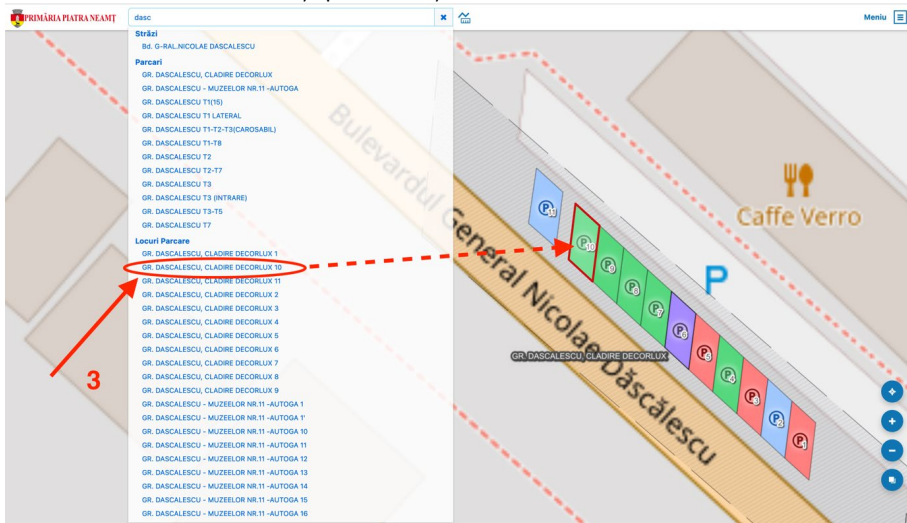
PRIMĂRIA PIATRA NEAMȚ
dasc
Meniu

Străzi
Bd. G-RAL.NICOLAE DASCALESCU
Parcari
GR. DASCALESCU, CLADIRE DECORLUX
GR. DASCALESCU - MUZEELOR NR.11 -AUTOGA
GR. DASCALESCU T1(15)
GR. DASCALESCU T1 LATERAL
GR. DASCALESCU T1-T2-T3(CAROSABIL)
GR. DASCALESCU T1-T8
GR. DASCALESCU T2
GR. DASCALESCU T2-T7
GR. DASCALESCU T3
GR. DASCALESCU T3 (INTRARE)
GR. DASCALESCU T3-T5
GR. DASCALESCU T7
Locuri Parcare
GR. DASCALESCU, CLADIRE DECORLUX 1
GR. DASCALESCU, CLADIRE DECORLUX 10
GR. DASCALESCU, CLADIRE DECORLUX 11
GR. DASCALESCU, CLADIRE DECORLUX 2
GR. DASCALESCU, CLADIRE DECORLUX 3
GR. DASCALESCU, CLADIRE DECORLUX 4
GR. DASCALESCU, CLADIRE DECORLUX 5
GR. DASCALESCU, CLADIRE DECORLUX 6
GR. DASCALESCU, CLADIRE DECORLUX 7
GR. DASCALESCU, CLADIRE DECORLUX 8
GR. DASCALESCU, CLADIRE DECORLUX 9
GR. DASCALESCU - MUZEELOR NR.11 -AUTOGA 1
GR. DASCALESCU - MUZEELOR NR.11 -AUTOGA 1'
GR. DASCALESCU - MUZEELOR NR.11 -AUTOGA 10
GR. DASCALESCU - MUZEELOR NR.11 -AUTOGA 11
GR. DASCALESCU - MUZEELOR NR.11 -AUTOGA 12
GR. DASCALESCU - MUZEELOR NR.11 -AUTOGA 13
GR. DASCALESCU - MUZEELOR NR.11 -AUTOGA 14
GR. DASCALESCU - MUZEELOR NR.11 -AUTOGA 15
GR. DASCALESCU - MUZEELOR NR.11 -AUTOGA 16

3

Bulevardul General Nicolae Dăscălescu
Caffe Verro
P
11
10
9
8
7
6
5
4
3
2
1
GR. DASCALESCU, CLADIRE DECORLUX